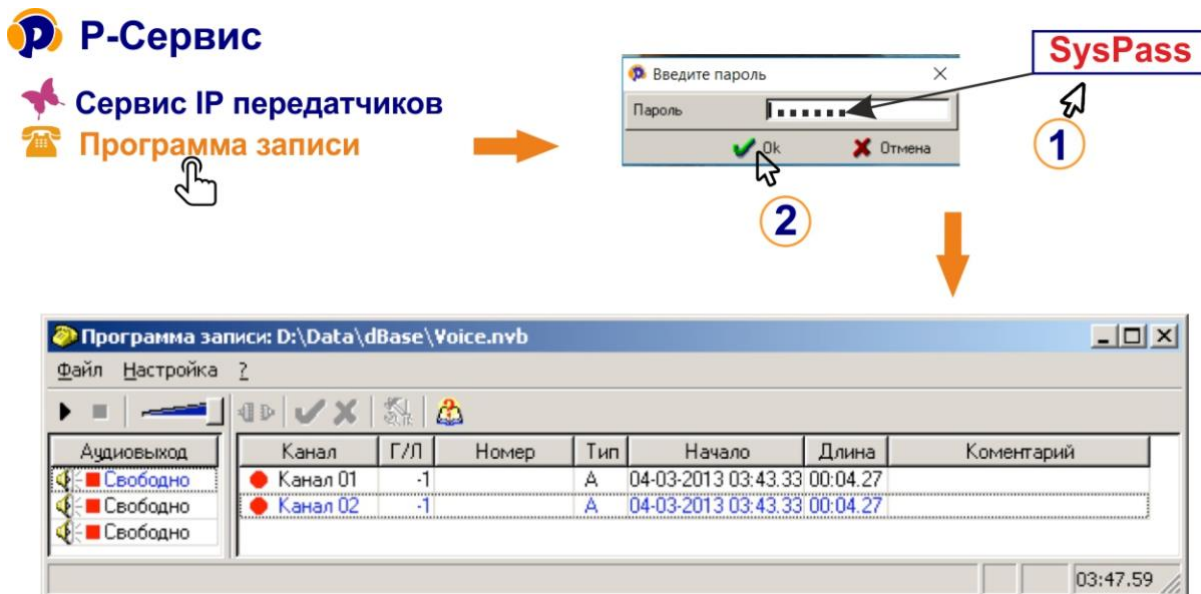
Р-Сервис

Сервис IP передатчиков
Программа записи

Введите пароль
Пароль ••••••
Ok
Отмена

SysPass

1

2

Программа записи: D:\Data\dBase\Voice.nvb

Файл Настройка ?

| Аудиовыход |
|---|
| Свободно |
| Свободно |
| Свободно |

| Канал | Г/Л | Номер | Тип | Начало | Длина | Коментарий |
|---|---|---|---|---|---|---|
| Канал 01 | -1 | | A | 04-03-2013 03:43.33 | 00:04.27 | |
| Канал 02 | -1 | | A | 04-03-2013 03:43.33 | 00:04.27 | |

03:47.59